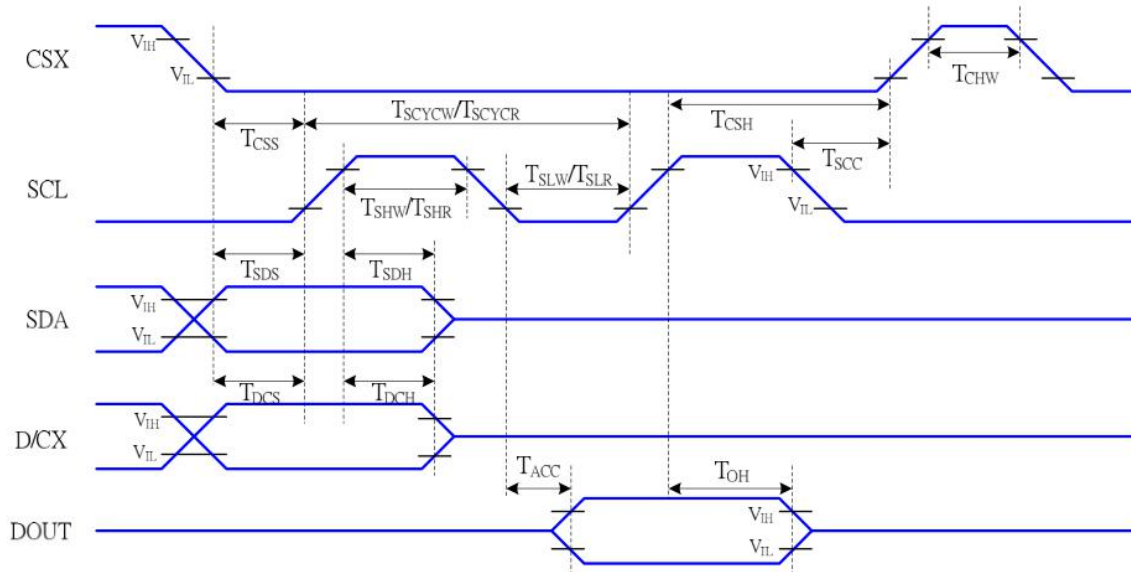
CSX

$V_{IH}$

$V_{IL}$

$T_{CHW}$

$T_{SCYCW}/T_{SCYCR}$

$T_{CSH}$

$T_{CSS}$

$T_{SCC}$

SCL

$V_{IH}$

$T_{SLW}/T_{SLR}$

$T_{SHW}/T_{SHR}$

$V_{IL}$

$T_{SDS}$

$T_{SDH}$

SDA

$V_{IH}$

$V_{IL}$

$T_{DCS}$

$T_{DCH}$

D/CX

$V_{IH}$

$V_{IL}$

$T_{ACC}$

$T_{OH}$

DOUT

$V_{IH}$

$V_{IL}$